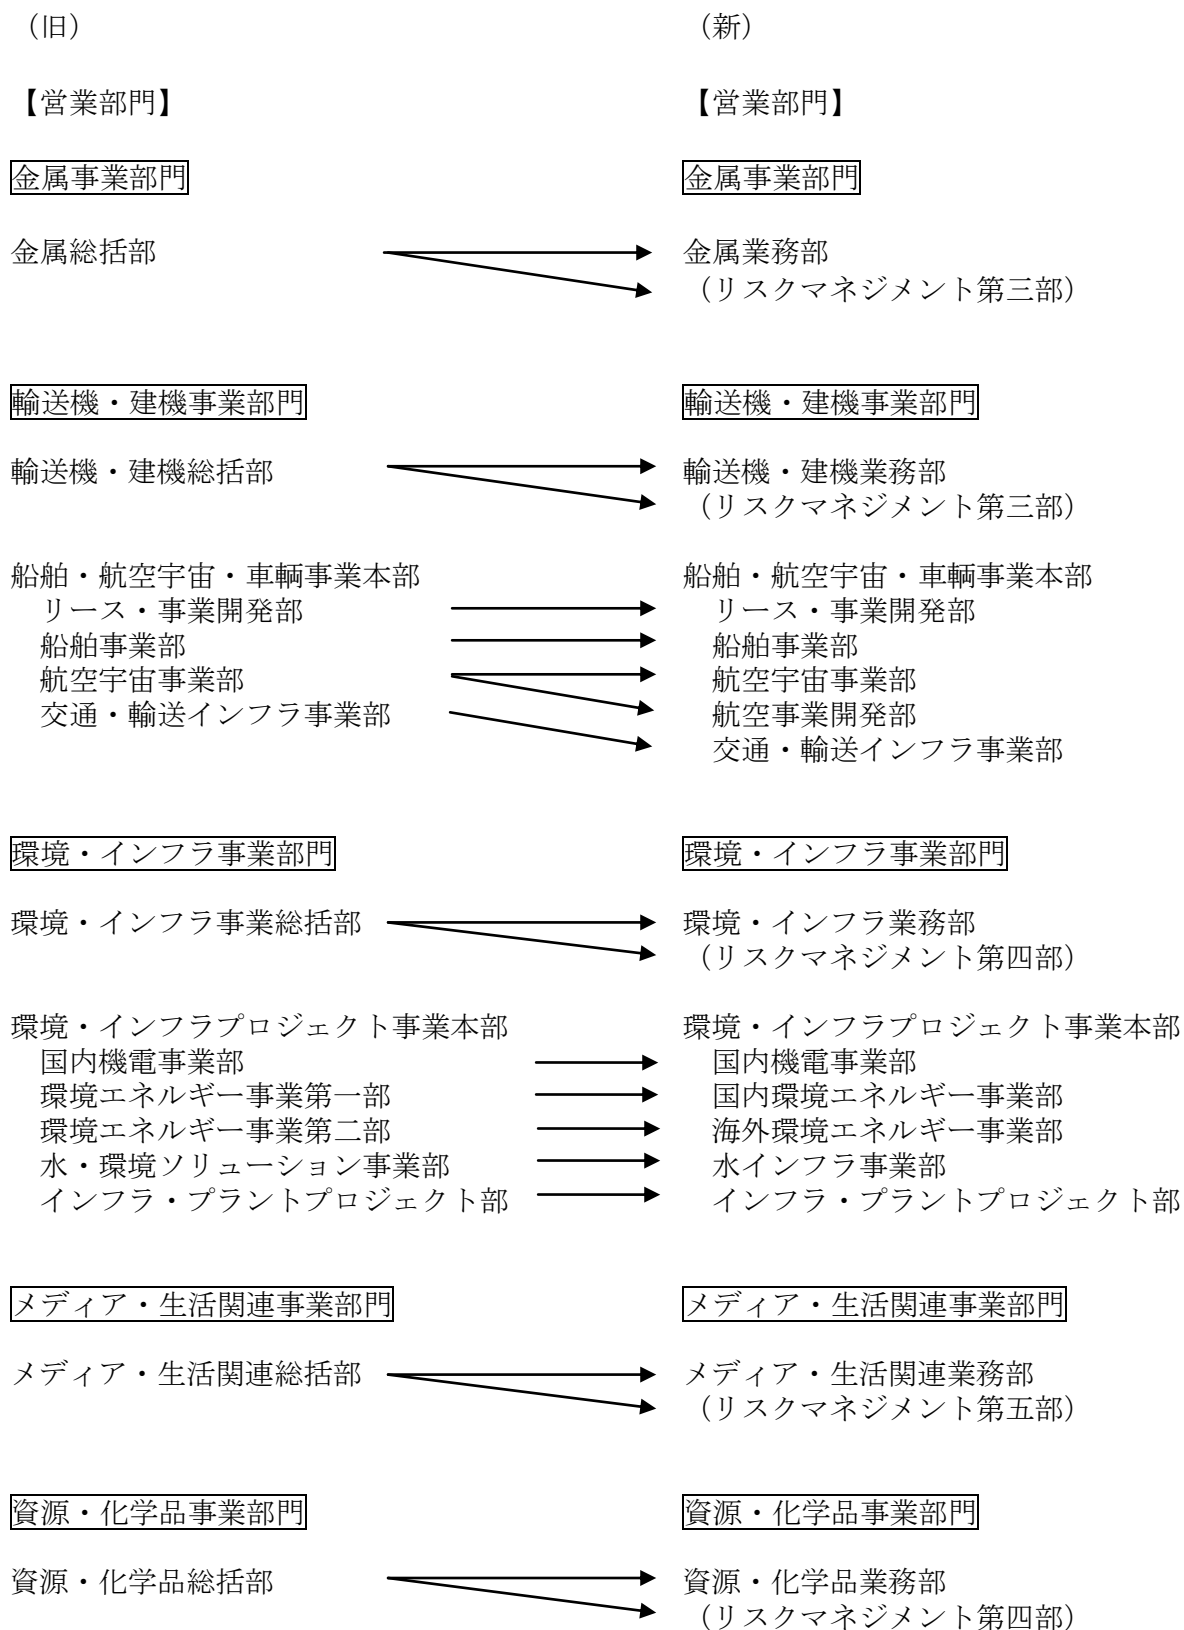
（旧）

【営業部門】

金属事業部門

金属総括部

輸送機・建機事業部門

輸送機・建機総括部

船舶・航空宇宙・車輌事業本部
リース・事業開発部
船舶事業部
航空宇宙事業部
交通・輸送インフラ事業部

環境・インフラ事業部門

環境・インフラ事業総括部

環境・インフラプロジェクト事業本部
国内機電事業部
環境エネルギー事業第一部
環境エネルギー事業第二部
水・環境ソリューション事業部
インフラ・プラントプロジェクト部

メディア・生活関連事業部門

メディア・生活関連総括部

資源・化学品事業部門

資源・化学品総括部

（新）

【営業部門】

金属事業部門

金属業務部
（リスクマネジメント第三部）

輸送機・建機事業部門

輸送機・建機業務部
（リスクマネジメント第三部）

船舶・航空宇宙・車輌事業本部
リース・事業開発部
船舶事業部
航空宇宙事業部
航空事業開発部
交通・輸送インフラ事業部

環境・インフラ事業部門

環境・インフラ業務部
（リスクマネジメント第四部）

環境・インフラプロジェクト事業本部
国内機電事業部
国内環境エネルギー事業部
海外環境エネルギー事業部
水インフラ事業部
インフラ・プラントプロジェクト部

メディア・生活関連事業部門

メディア・生活関連業務部
（リスクマネジメント第五部）

資源・化学品事業部門

資源・化学品業務部
（リスクマネジメント第四部）